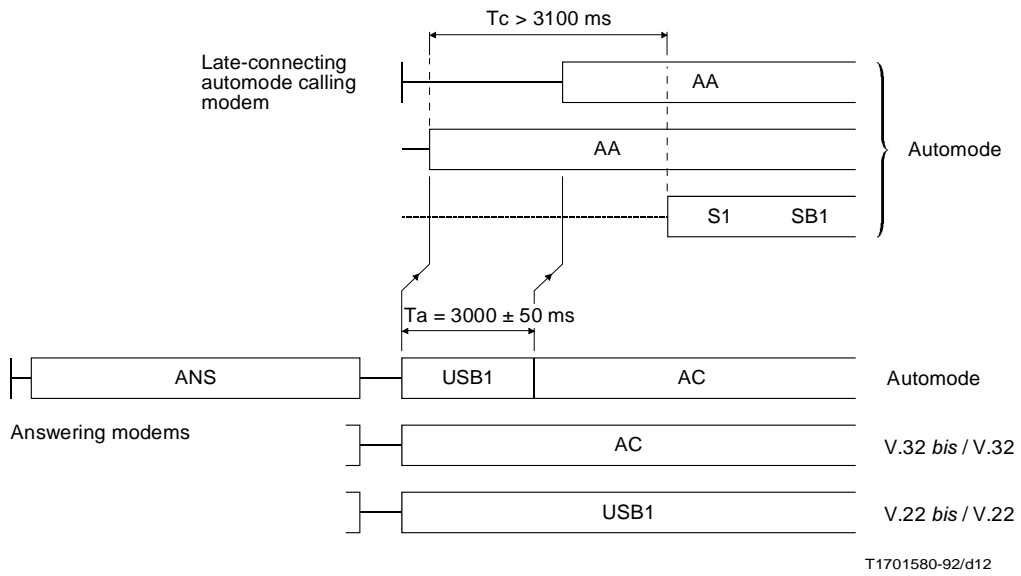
Tc > 3100 ms

Late-connecting automode calling modem

AA

AA

S1 SB1

Automode

Ta = 3000 ± 50 ms

ANS

USB1

AC

Automode

Answering modems

AC

V.32 *bis* / V.32

USB1

V.22 *bis* / V.22

T1701580-92/d12